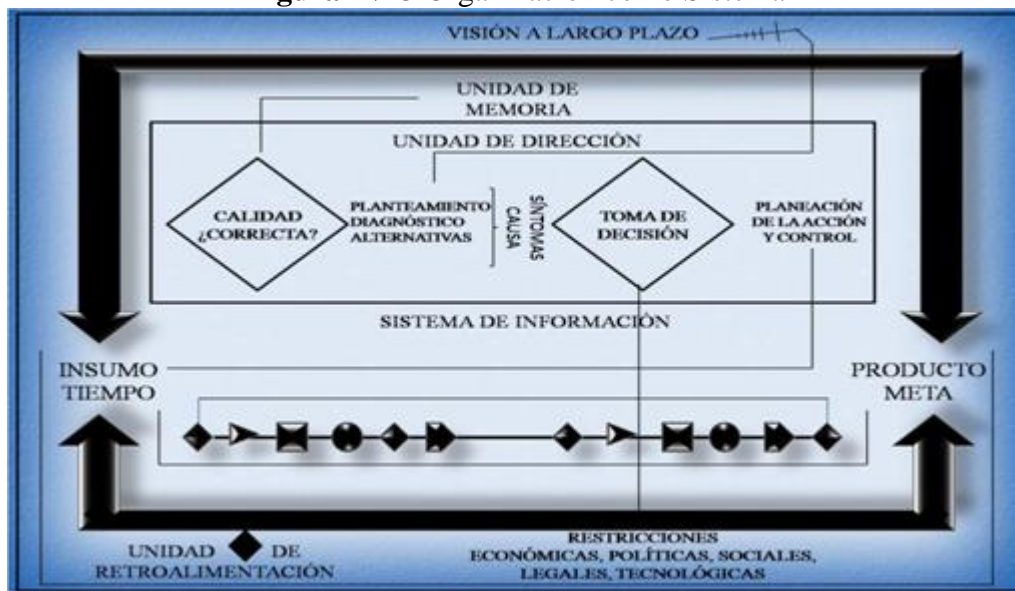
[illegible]

VISIÓN A LARGO PLAZO

UNIDAD DE MEMORIA

UNIDAD DE DIRECCIÓN

CALIDAD ¿CORRECTA?

PLANTEAMIENTO DIAGNÓSTICO ALTERNATIVAS

SÍNTOMAS CAUSA

TOMA DE DECISIÓN

PLANEACIÓN DE LA ACCIÓN Y CONTROL

SISTEMA DE INFORMACIÓN

INSUMO TIEMPO

PRODUCTO META

RESTRICCIONES ECONÓMICAS, POLÍTICAS, SOCIALES, LEGALES, TECNOLÓGICAS

UNIDAD DE RETROALIMENTACIÓN